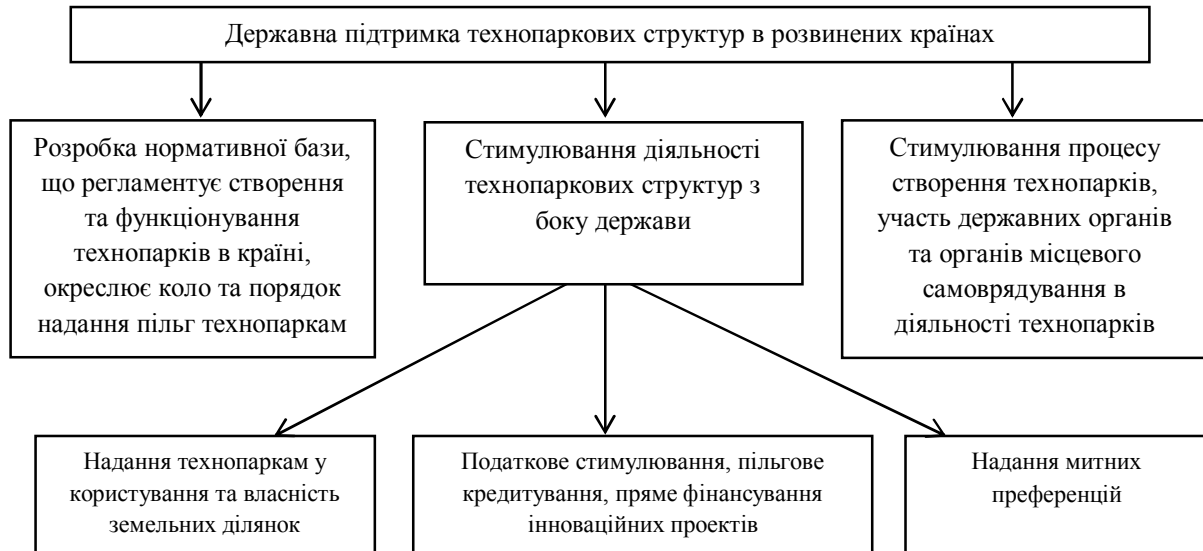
Державна підтримка технопаркових структур в розвинених країнах

Розробка нормативної бази, що регламентує створення та функціонування технопарків в країні, окреслює коло та порядок надання пільг технопаркам

Стимулювання діяльності технопаркових структур з боку держави

Стимулювання процесу створення технопарків, участь державних органів та органів місцевого самоврядування в діяльності технопарків

Надання технопаркам у користування та власність земельних ділянок

Податкове стимулювання, пільгове кредитування, пряме фінансування інноваційних проектів

Надання митних преференцій